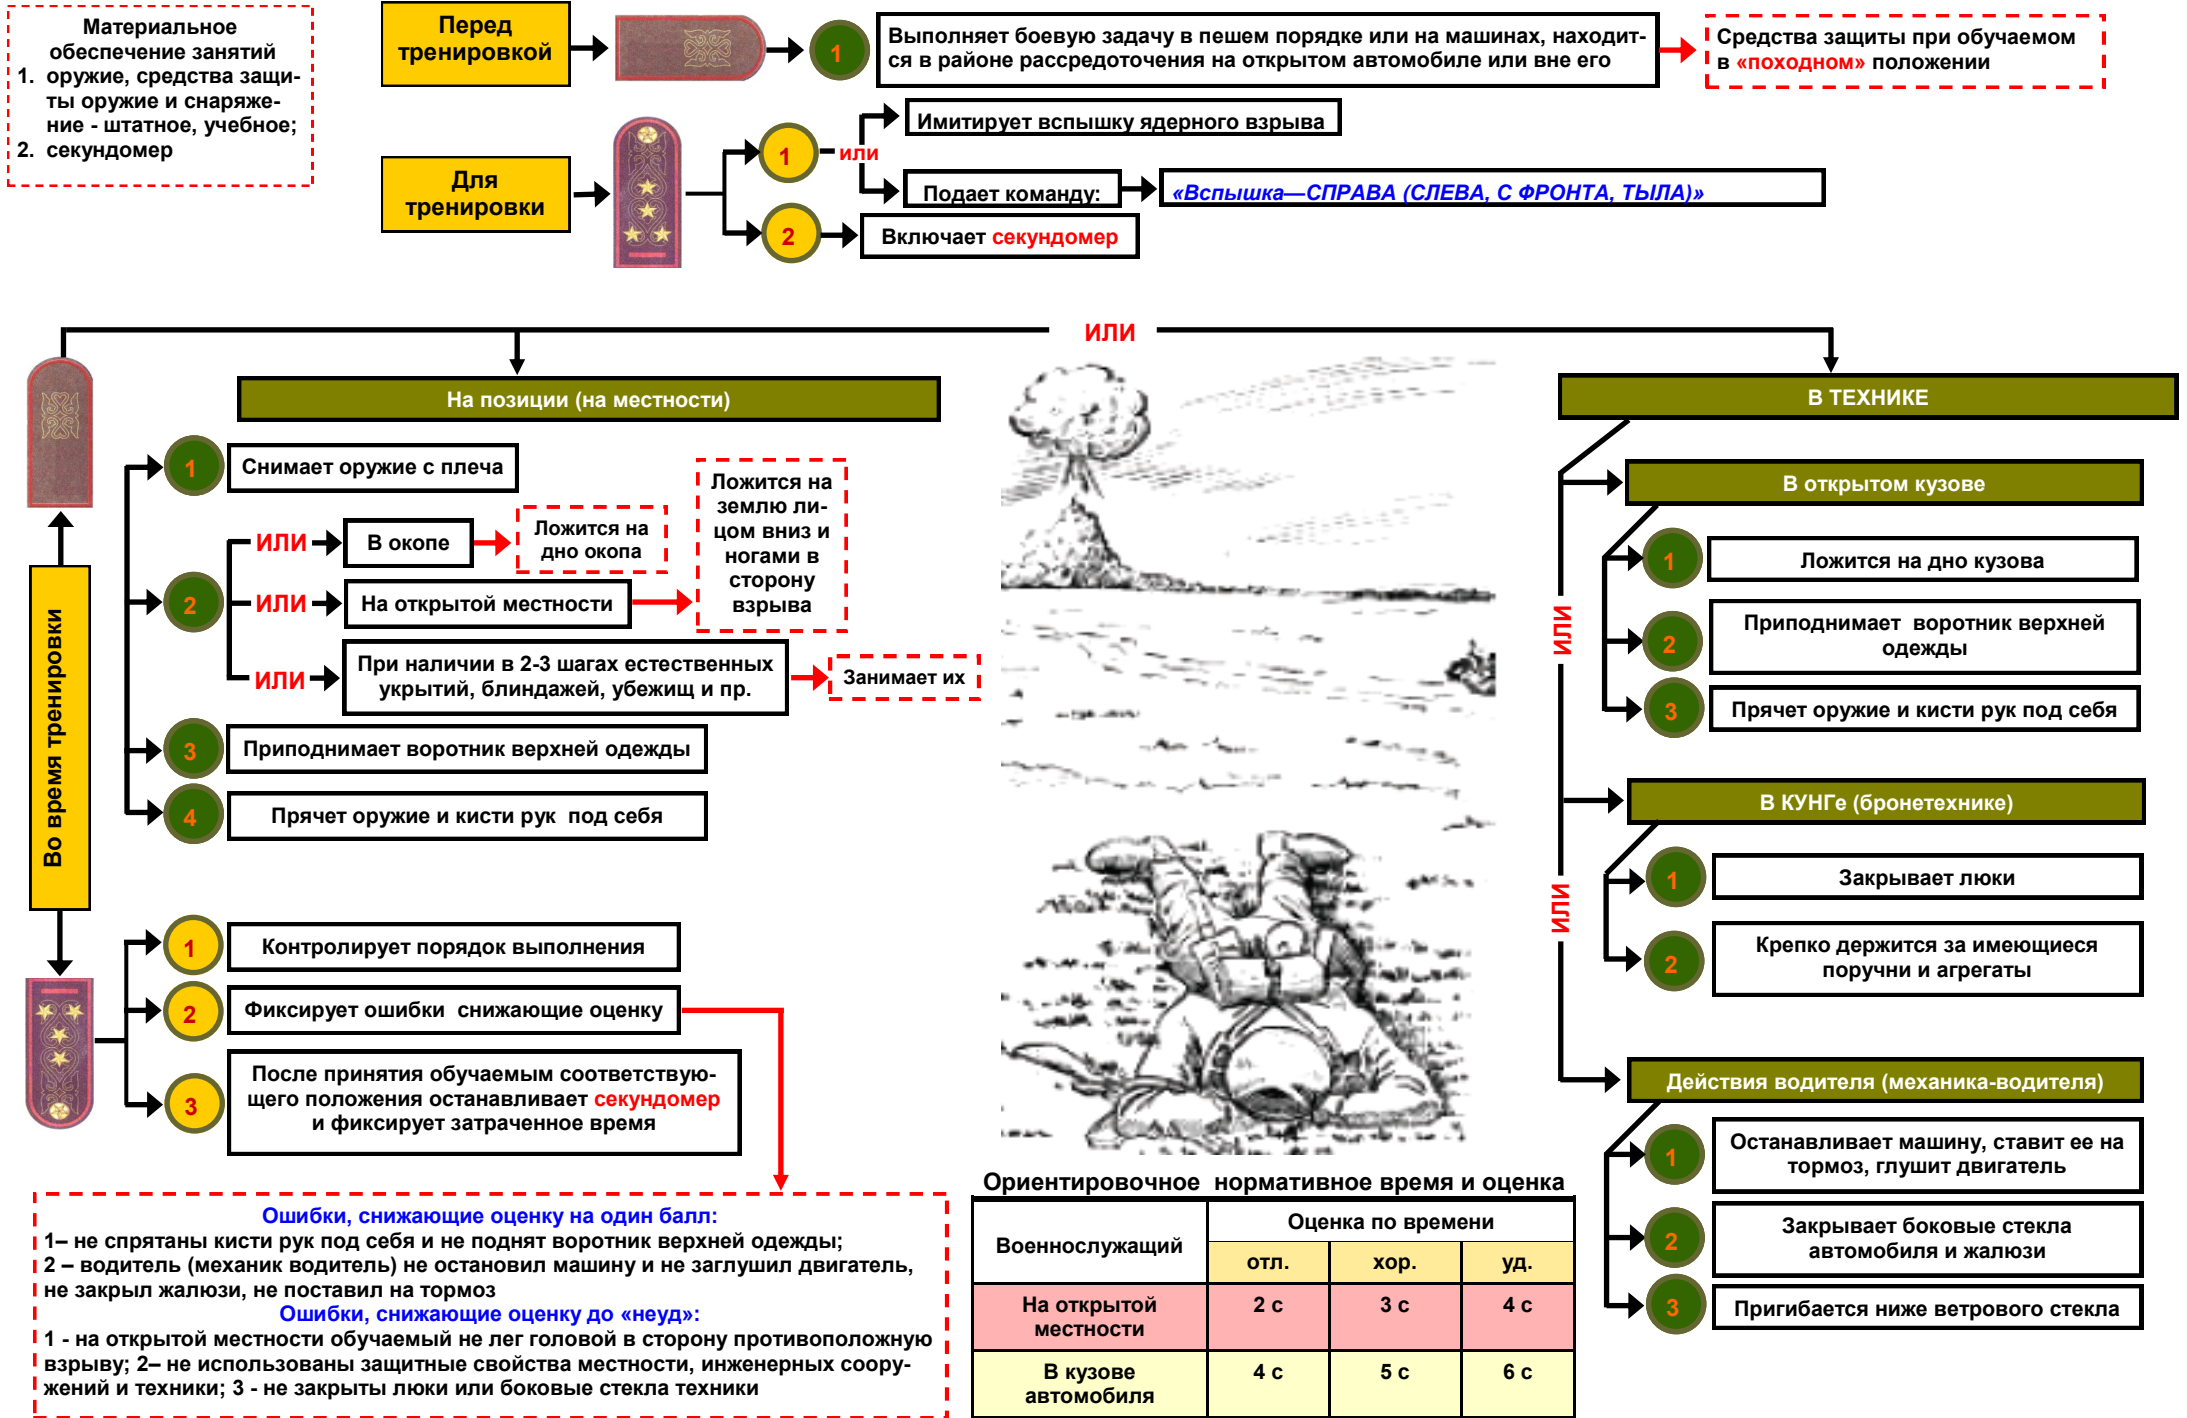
Материальное обеспечение занятий
1. оружие, средства защиты оружие и снаряжение - штатное, учебное;
2. секундомер

Перед тренировкой

1

Выполняет боевую задачу в пешем порядке или на машинах, находится в районе рассредоточения на открытом автомобиле или вне его

Средства защиты при обучаемом в «походном» положении

Для тренировки

1 или

Имитирует вспышку ядерного взрыва

Подает команду:

«Вспышка—СПРАВА (СЛЕВА, С ФРОНТА, ТЫЛА)»

2

Включает секундомер

ИЛИ

Во время тренировки

На позиции (на местности)

1 Снимает оружие с плеча

2

ИЛИ В окопе

Ложится на дно окопа

ИЛИ На открытой местности

Ложится на землю лицом вниз и ногами в сторону взрыва

ИЛИ При наличии в 2-3 шагах естественных укрытий, блиндажей, убежищ и пр.

Занимает их

3 Приподнимает воротник верхней одежды

4 Прячет оружие и кисти рук под себя

1 Контролирует порядок выполнения

2 Фиксирует ошибки снижающие оценку

3 После принятия обучаемым соответствующего положения останавливает секундомер и фиксирует затраченное время

В ТЕХНИКЕ

В открытом кузове

1 Ложится на дно кузова

2 Приподнимает воротник верхней одежды

3 Прячет оружие и кисти рук под себя

ИЛИ

В КУНГе (бронетехнике)

1 Закрывает люки

2 Крепко держится за имеющиеся поручни и агрегаты

ИЛИ

Действия водителя (механика-водителя)

1 Останавливает машину, ставит ее на тормоз, глушит двигатель

2 Закрывает боковые стекла автомобиля и жалюзи

3 Пригибается ниже ветрового стекла

Ошибки, снижающие оценку на один балл:
1– не спрятаны кисти рук под себя и не поднят воротник верхней одежды;
2 – водитель (механик водитель) не остановил машину и не заглушил двигатель, не закрыл жалюзи, не поставил на тормоз
Ошибки, снижающие оценку до «неуд»:
1 - на открытой местности обучаемый не лег головой в сторону противоположную взрыву; 2– не использованы защитные свойства местности, инженерных сооружений и техники; 3 - не закрыты люки или боковые стекла техники

Ориентировочное нормативное время и оценка

| Военнослужащий | Оценка по времени | | |
|---|---|---|---|
| | отл. | хор. | уд. |
| На открытой местности | 2 с | 3 с | 4 с |
| В кузове автомобиля | 4 с | 5 с | 6 с |